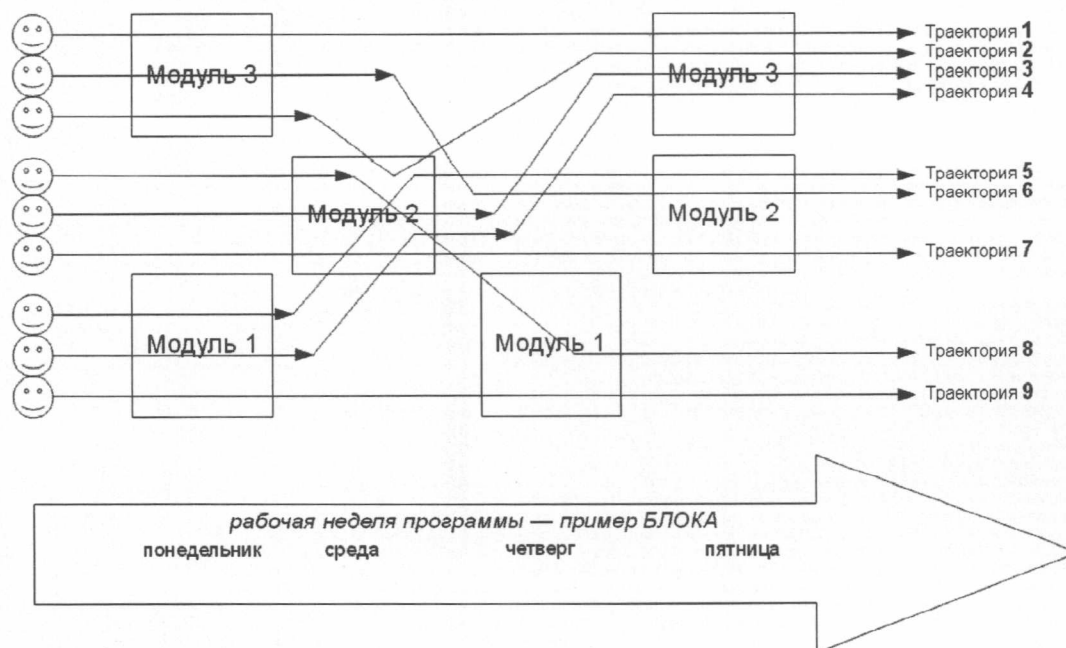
Модуль 3

Модуль 2

Модуль 1

Модуль 3

Модуль 2

Модуль 1

Траектория 1
Траектория 2
Траектория 3
Траектория 4
Траектория 5
Траектория 6
Траектория 7
Траектория 8
Траектория 9

рабочая неделя программы — пример БЛОКА
понедельник среда четверг пятница